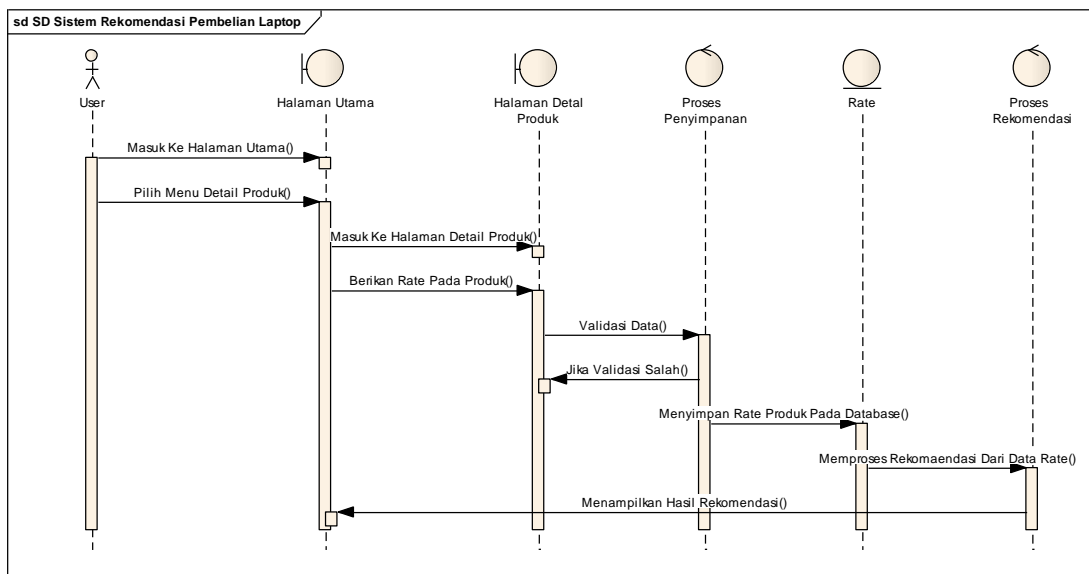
sd SD Sistem Rekomendasi Pembelian Laptop

User

Halaman Utama

Halaman Detal Produk

Proses Penyimpanan

Rate

Proses Rekomendasi

Masuk Ke Halaman Utama()

Pilih Menu Detail Produk()

Masuk Ke Halaman Detail Produk()

Berikan Rate Pada Produk()

Validasi Data()

Jika Validasi Salah()

Menyimpan Rate Produk Pada Database()

Memproses Rekomaendasi Dari Data Rate()

Menampilkan Hasil Rekomendasi()